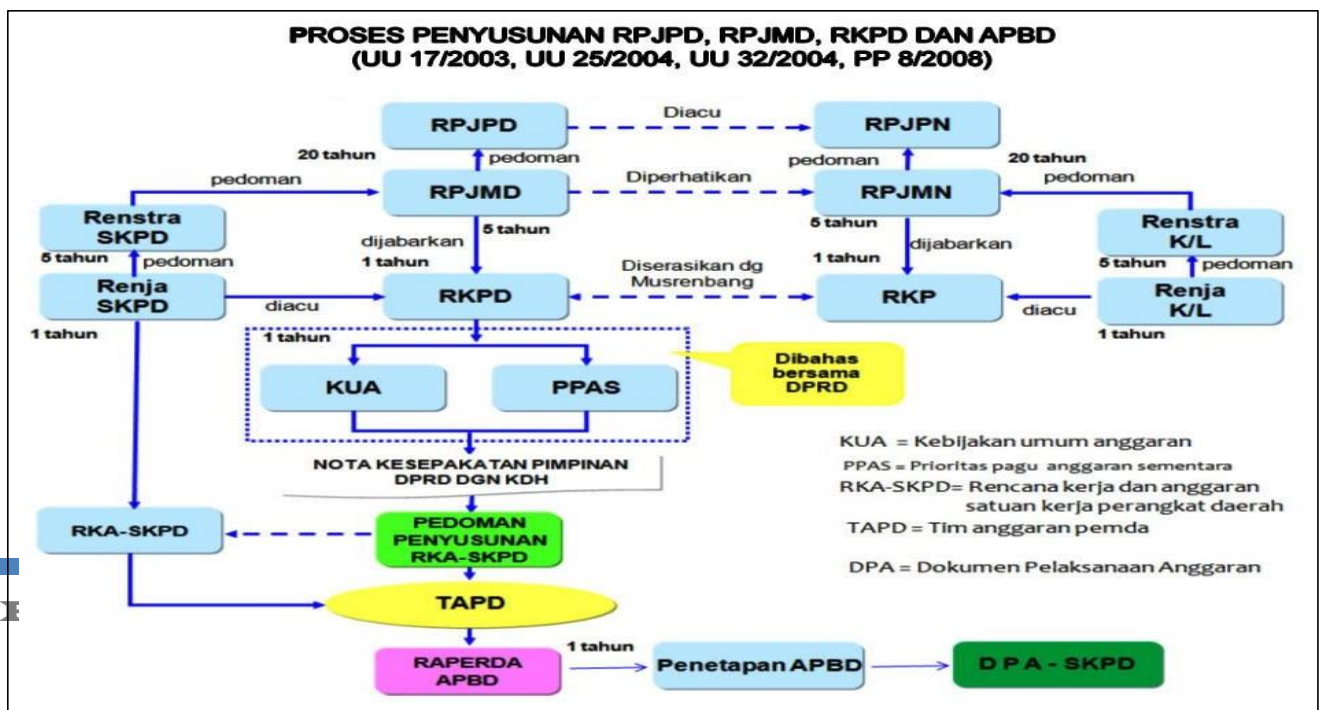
PROSES PENYUSUNAN RPJPD, RPJMD, RKPD DAN APBD
(UU 17/2003, UU 25/2004, UU 32/2004, PP 8/2008)

RPJPD
Diacu
RPJPN
20 tahun
pedoman
pedoman
20 tahun
pedoman
RPJMD
Diperhatikan
RPJMN
pedoman
Renstra SKPD
5 tahun
dijabarkan
5 tahun
dijabarkan
Renstra K/L
5 tahun
pedoman
1 tahun
Diserasikan dg Musrenbang
1 tahun
5 tahun
pedoman
Renja SKPD
diacu
RKPD
RKP
diacu
Renja K/L
1 tahun
1 tahun
1 tahun
KUA
PPAS
Dibahas bersama DPRD
NOTA KESEPAKATAN PIMPINAN DPRD DGN KDH
KUA = Kebijakan umum anggaran
PPAS = Prioritas pagu anggaran sementara
RKA-SKPD= Rencana kerja dan anggaran satuan kerja perangkat daerah
TAPD = Tim anggaran pemda
RKA-SKPD
PEDOMAN PENYUSUNAN RKA-SKPD
DPA = Dokumen Pelaksanaan Anggaran
TAPD
1 tahun
RAPERDA APBD
Penetapan APBD
D P A - SKPD